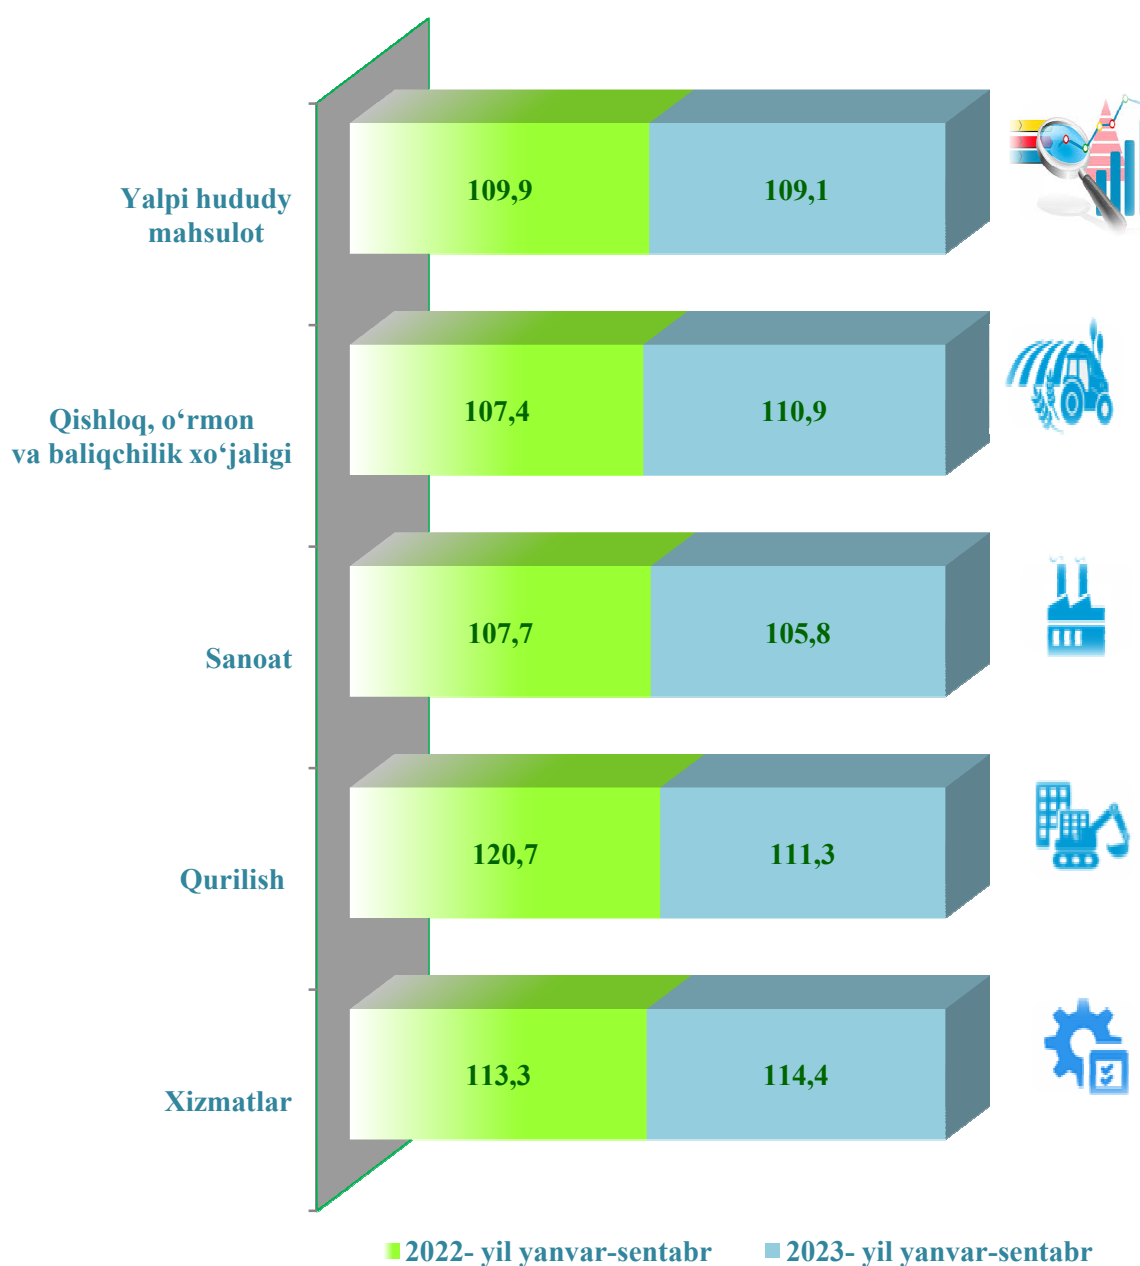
Yalpi hududy mahsulot

109,9

109,1

Qishloq, o‘rmon va baliqchilik xo‘jaligi

107,4

110,9

Sanoat

107,7

105,8

Qurilish

120,7

111,3

Xizmatlar

113,3

114,4

2022- yil yanvar-sentabr

2023- yil yanvar-sentabr